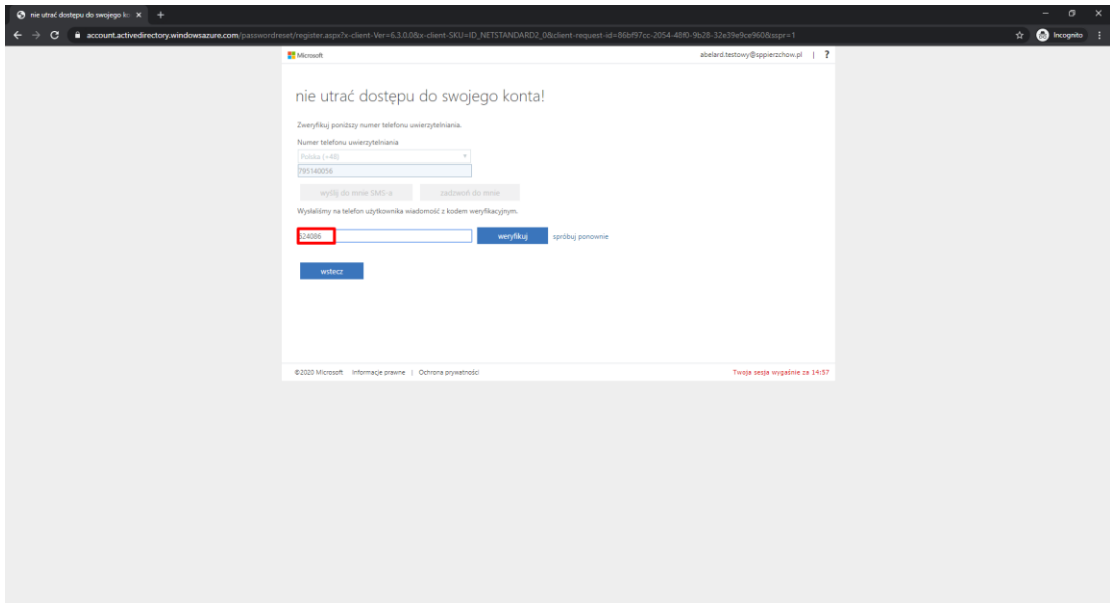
nie utrać dostępu do swojego ko ×

account.activedirectory.windowsazure.com/passwordreset/register.aspx?x-client-Ver=6.3.0.0&x-client-SKU=ID_NETSTANDARD2_0&client-request-id=86bf97cc-2054-48f0-9b28-32e39e9ce960&sspr=1

Incognito

Microsoft

abelard.testowy@sppierzchow.pl | ?

nie utrać dostępu do swojego konta!

Zweryfikuj poniższy numer telefonu uwierzytelniania.

Numer telefonu uwierzytelniania

Polska (+48)

795140056

wyślij do mnie SMS-a

zadzwoń do mnie

Wysłaliśmy na telefon użytkownika wiadomość z kodem weryfikacyjnym.

524086

weryfikuj

spróbuj ponownie

wstecz

©2020 Microsoft Informacje prawne | Ochrona prywatności

Twoja sesja wygaśnie za 14:57